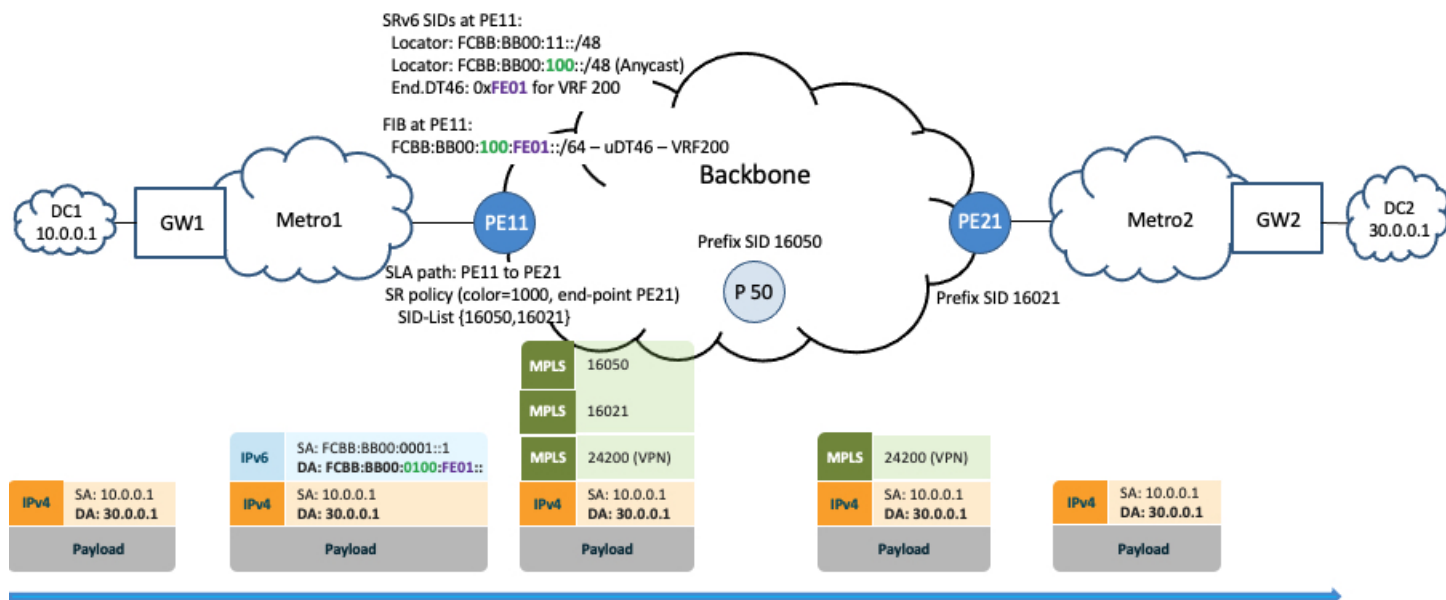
SRv6 SIDs at PE11:
Locator: FCBB:BB00:11::/48
Locator: FCBB:BB00:100::/48 (Anycast)
End.DT46: 0xFE01 for VRF 200

FIB at PE11:
FCBB:BB00:100:FE01::/64 – uDT46 – VRF200

Backbone

DC1
10.0.0.1

GW1

Metro1

PE11

Prefix SID 16050

PE21

Metro2

GW2

DC2
30.0.0.1

SLA path: PE11 to PE21
SR policy (color=1000, end-point PE21)
SID-List {16050,16021}

P 50

Prefix SID 16021

| IPv4 | SA: 10.0.0.1 DA: 30.0.0.1 |
|---|---|
| Payload | |

| IPv6 | SA: FCBB:BB00:0001::1 DA: FCBB:BB00:0100:FE01:: |
|---|---|
| IPv4 | SA: 10.0.0.1 DA: 30.0.0.1 |
| Payload | |

| MPLS | 16050 |
|---|---|
| MPLS | 16021 |
| MPLS | 24200 (VPN) |
| IPv4 | SA: 10.0.0.1 DA: 30.0.0.1 |
| Payload | |

| MPLS | 24200 (VPN) |
|---|---|
| IPv4 | SA: 10.0.0.1 DA: 30.0.0.1 |
| Payload | |

| IPv4 | SA: 10.0.0.1 DA: 30.0.0.1 |
|---|---|
| Payload | |